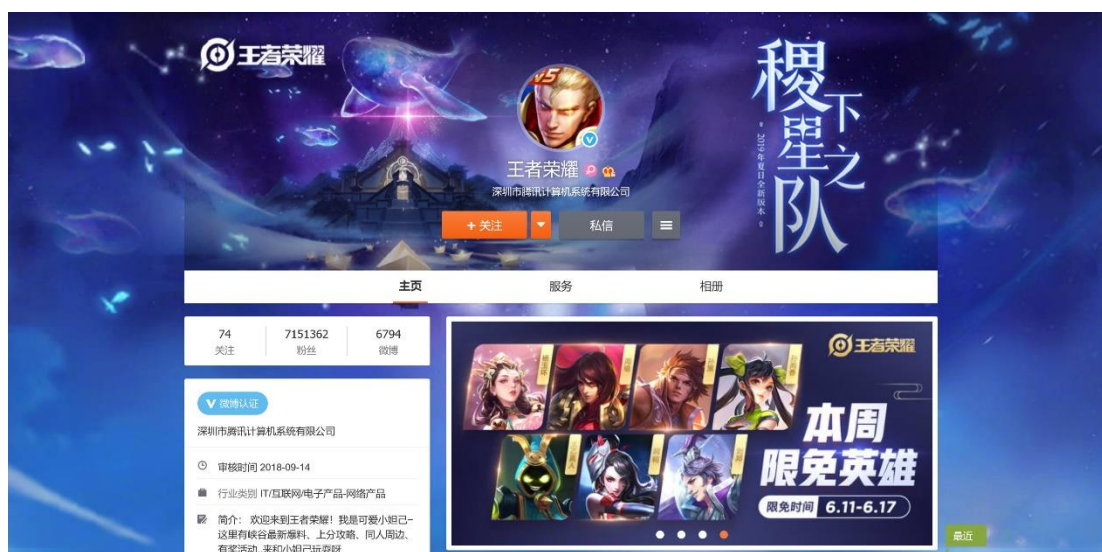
王者荣耀

稷下星之队

2019年夏日全新版本

王者荣耀

深圳市腾讯计算机系统有限公司

+ 关注

私信

主页

服务

相册

74
关注

7151362
粉丝

6794
微博

V 微博认证

深圳市腾讯计算机系统有限公司

审核时间 2018-09-14

行业类别 IT/互联网/电子产品-网络产品

简介：欢迎来到王者荣耀！我是可爱小妲己~这里有峡谷最新爆料、上分攻略、同人周边、有奖活动 来和小妲己玩耍呀

王者荣耀

本周限免英雄

限免时间 6.11-6.17

最近